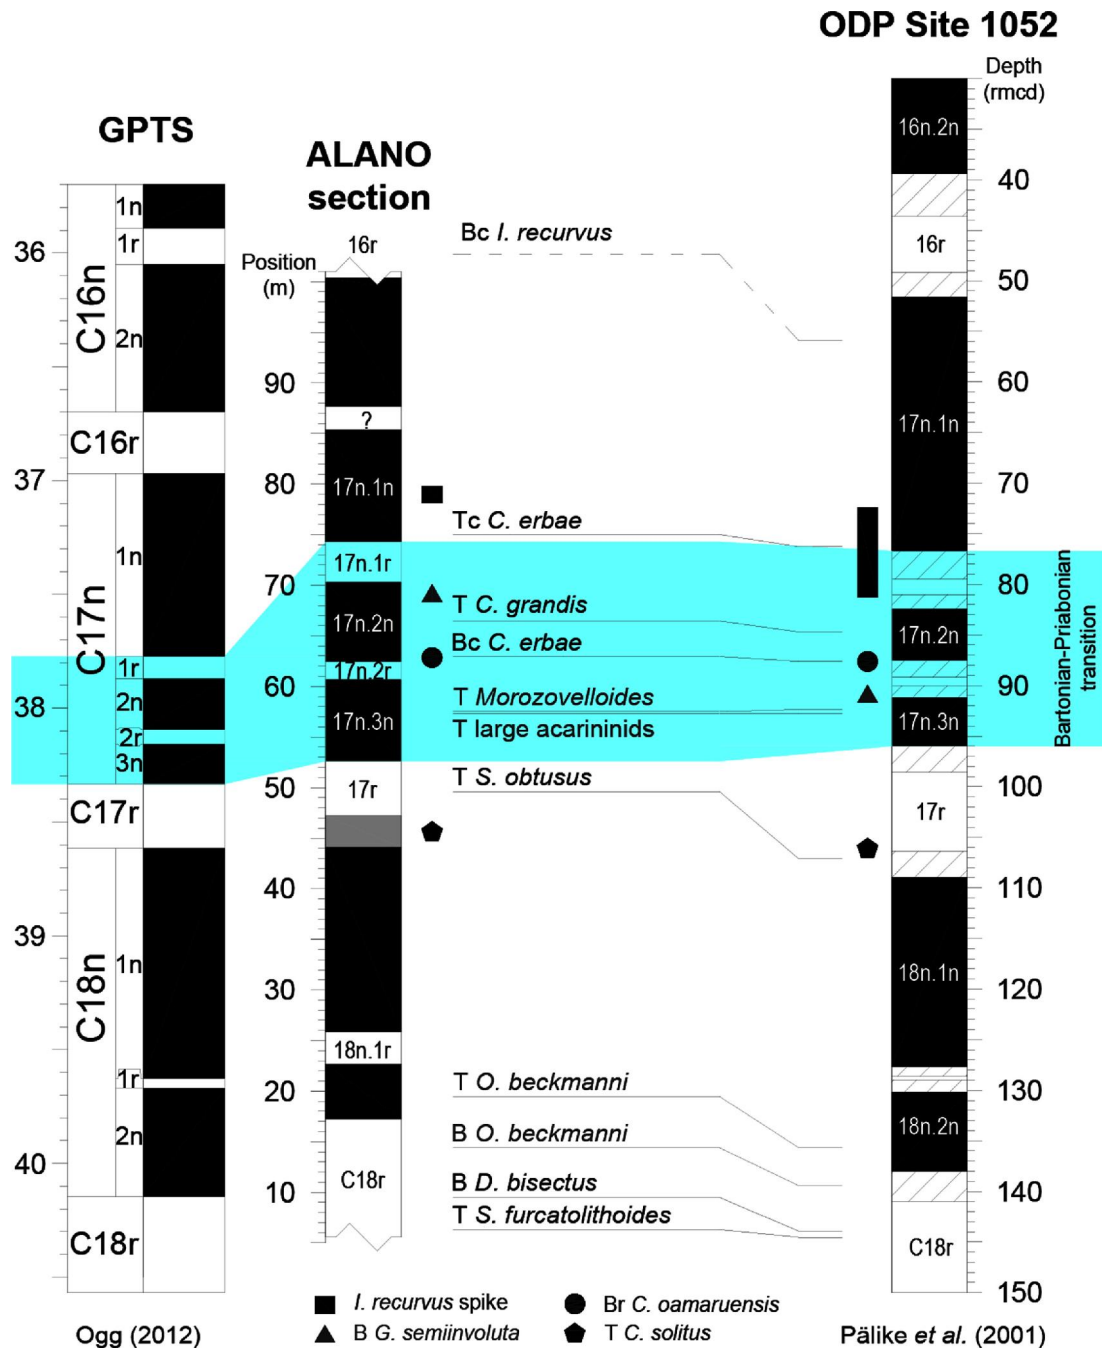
GPTS

36
37
38
39
40

C16n
1n
1r
2n
C16r
C17n
1n
1r
2n
2r
3n
C17r
C18n
1n
1r
2n
C18r

Ogg (2012)

ALANO section

Position (m)
16r
90
?
80
17n.1n
17n.1r
70
17n.2n
17n.2r
60
17n.3n
50
17r
40
30
18n.1r
20
10
C18r

Bc *I. recurvus*
Tc *C. erbae*
T *C. grandis*
Bc *C. erbae*
T *Morozovelloides*
T large acarininids
T *S. obtusus*
T *O. beckmanni*
B *O. beckmanni*
B *D. bisectus*
T *S. furcatolithoides*

*I. recurvus* spike
B *G. semiinvoluta*
Br *C. oamaruensis*
T *C. solitus*

ODP Site 1052

Depth (rmcd)
16n.2n
40
16r
50
60
17n.1n
70
80
17n.2n
90
17n.3n
100
17r
110
18n.1n
120
130
18n.2n
140
C18r
150

Bartonian-Priabonian transition

Pälike *et al.* (2001)